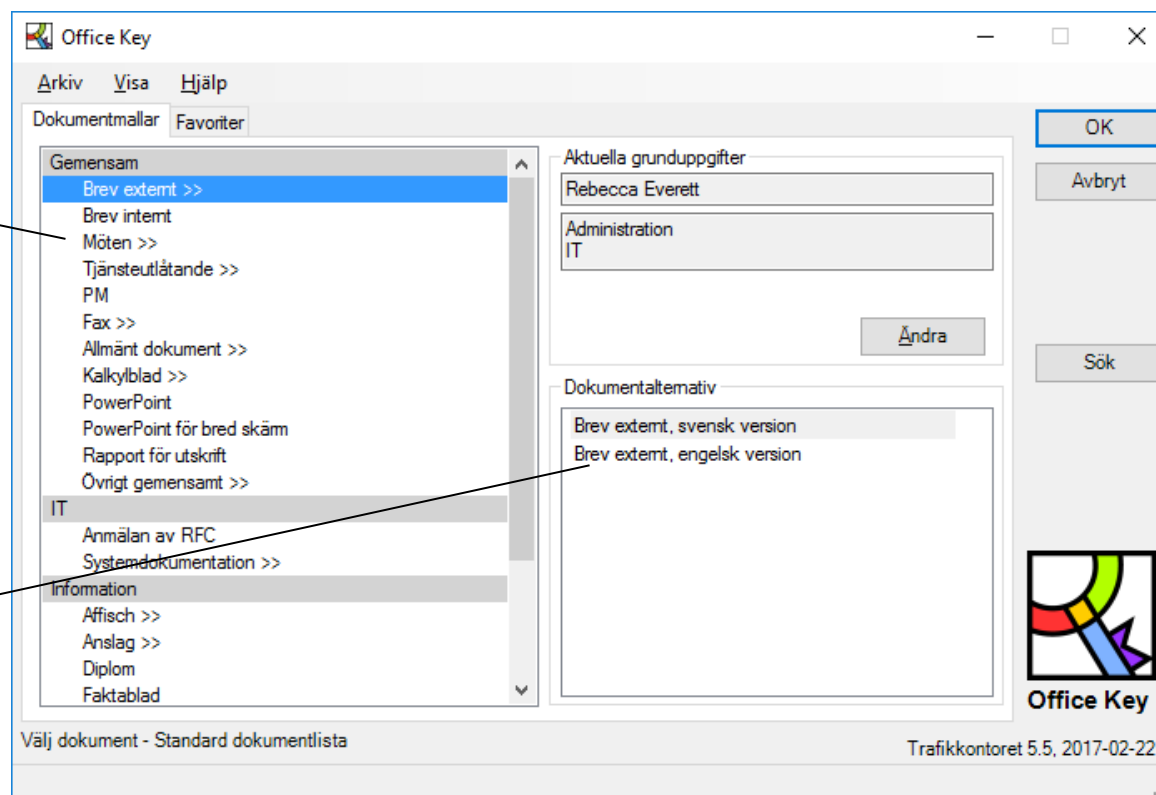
Office Key

Arkiv Visa Hjälp

Dokumentmallar Favoriter

Gemensam
Brev externt >>
Brev internt
Möten >>
Tjänsteutlåtande >>
PM
Fax >>
Allmänt dokument >>
Kalkylblad >>
PowerPoint
PowerPoint för bred skärm
Rapport för utskrift
Övrigt gemensamt >>
IT
Anmälan av RFC
Systemdokumentation >>
Information
Affisch >>
Anslag >>
Diplom
Faktablad

Aktuella grunduppgifter
Rebecca Everett
Administration
IT

Ändra

Dokumentalternativ
Brev externt, svensk version
Brev externt, engelsk version

OK
Avbryt
Sök

Office Key

Välj dokument - Standard dokumentlista

Trafikkontoret 5.5, 2017-02-22